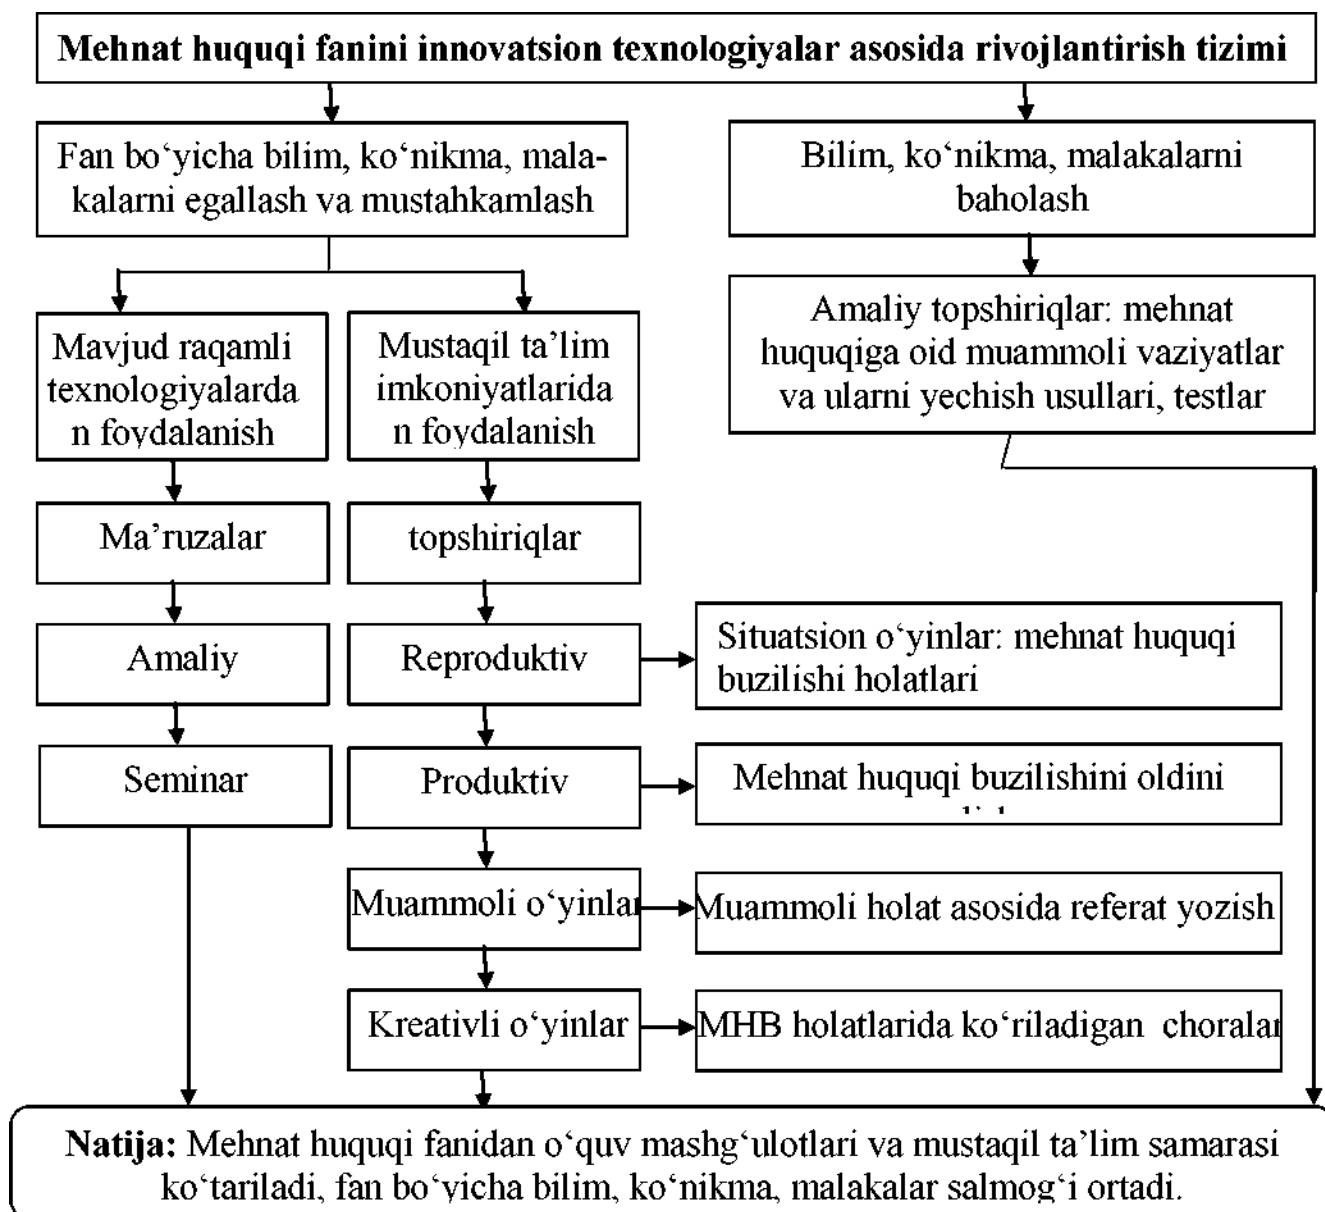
Mehnat huquqi fanini innovatsion texnologiyalar asosida rivojlantirish tizimi

Fan bo‘yicha bilim, ko‘nikma, malakalarni egallash va mustahkamlash

Bilim, ko‘nikma, malakalarni baholash

Amaliy topshiriqlar: mehnat huquqiga oid muammoli vaziyatlar va ularni yechish usullari, testlar

Mavjud raqamli texnologiyalardan foydalanish

Mustaqil ta’lim imkoniyatlaridan foydalanish

Ma’ruzalar

topshiriqlar

Amaliy

Reproduktiv

Situatsion o‘yinlar: mehnat huquqi buzilishi holatlari

Seminar

Produktiv

Mehnat huquqi buzilishini oldini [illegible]

Muammoli o‘yinla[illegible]

Muammoli holat asosida referat yozish

Kreativli o‘yinlar

MHB holatlarida ko‘riladigan chorala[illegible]

Natija: Mehnat huquqi fanidan o‘quv mashg‘ulotlari va mustaqil ta’lim samarasi ko‘tariladi, fan bo‘yicha bilim, ko‘nikma, malakalar salmog‘i ortadi.